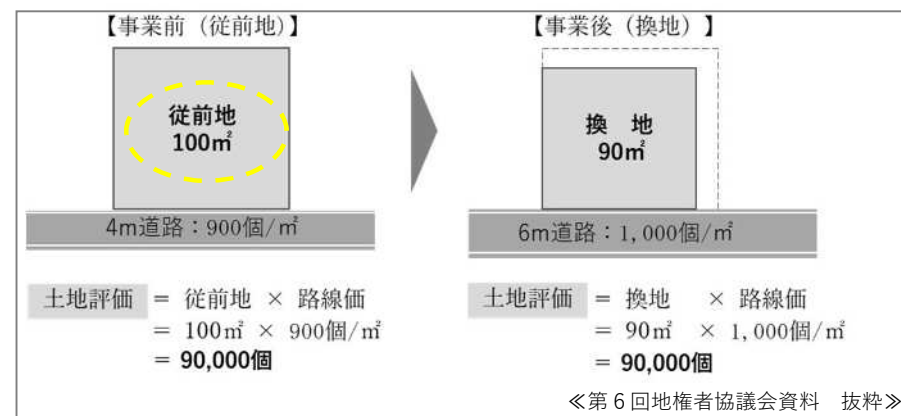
【事業前（従前地）】

従前地
100㎡

4m道路：900個/㎡

土地評価 ＝ 従前地 × 路線価
＝ 100㎡ × 900個/㎡
＝ 90,000個

【事業後（換地）】

換 地
90㎡

6m道路：1,000個/㎡

土地評価 ＝ 換地 × 路線価
＝ 90㎡ × 1,000個/㎡
＝ 90,000個

≪第６回地権者協議会資料 抜粋≫